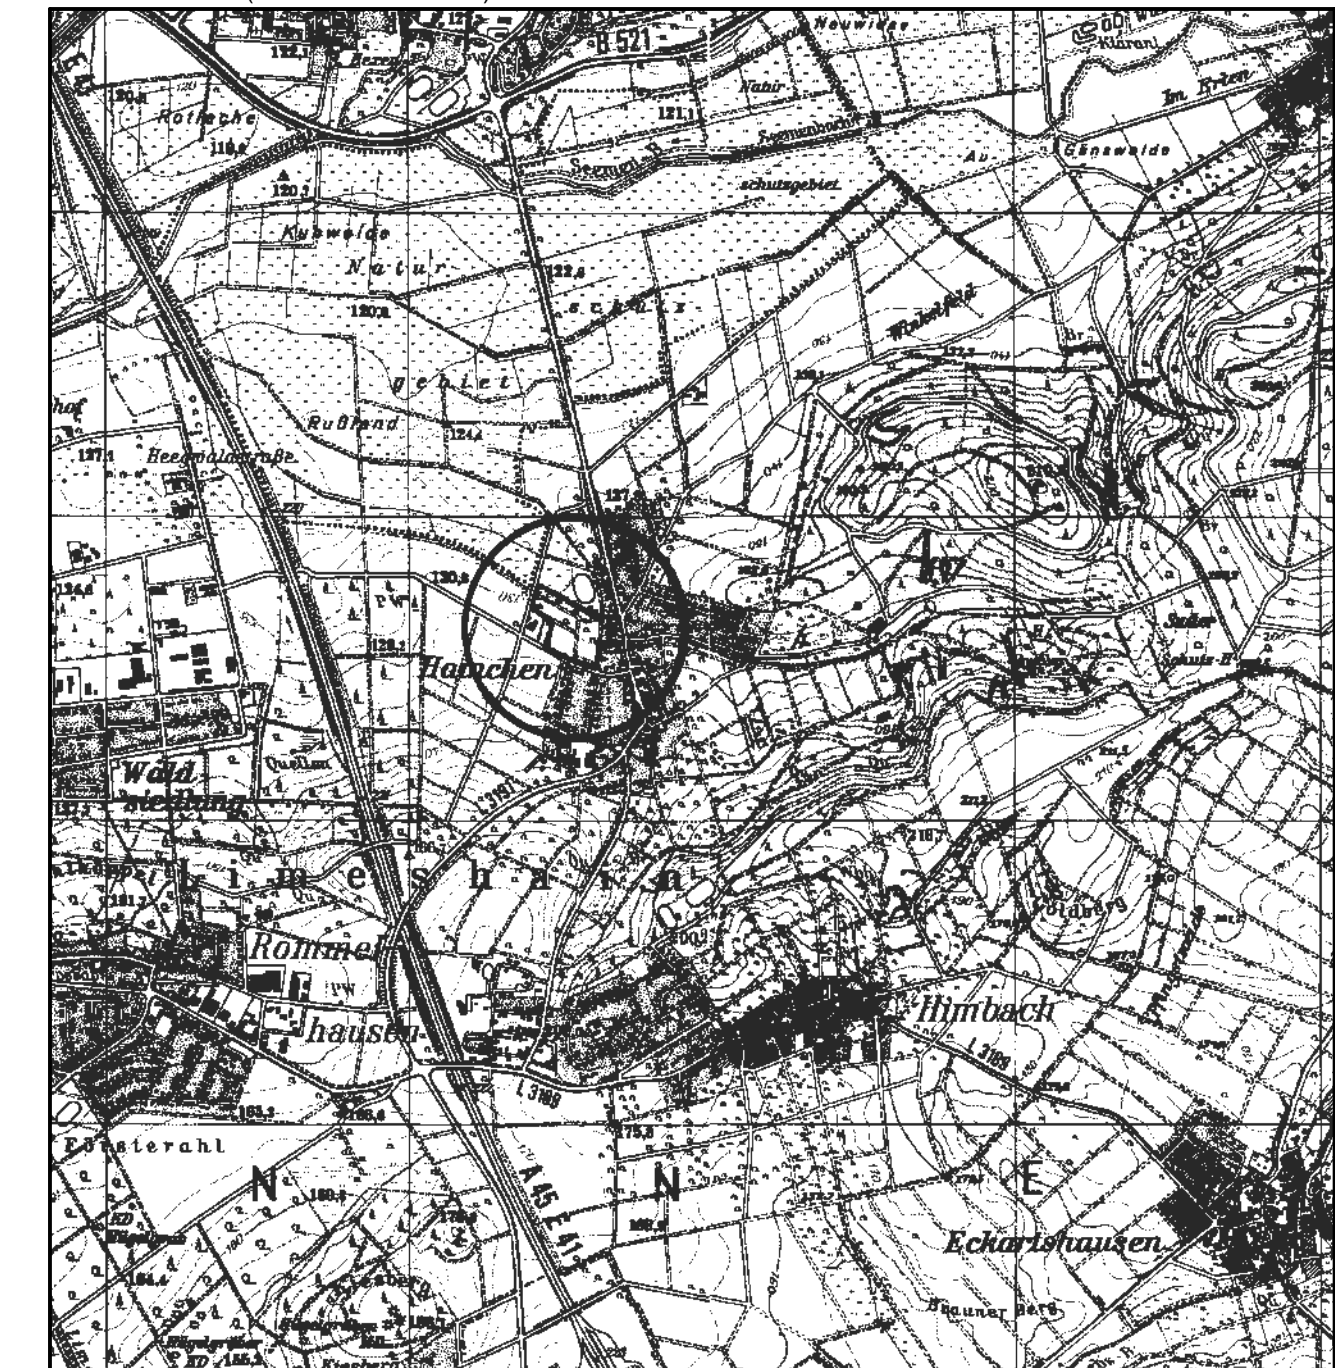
B 521
Neuwiese
Kläranl.
Im Erlen
Natur
Rotleche
Seemenbach
Au
Gänsweide
schutzgebiet
Kuhweide
Natur
schutz
Winkelfeld
gebiet
Rußland
Heegwaldstraße
Hainchen
Wald
siedlung
L 3191
Limeshain
Rommel
hausen
Himbach
L 3188
L 3189
Försterahl
N
N
E
A 45 E 41
Eckartshausen
Sauner Berg